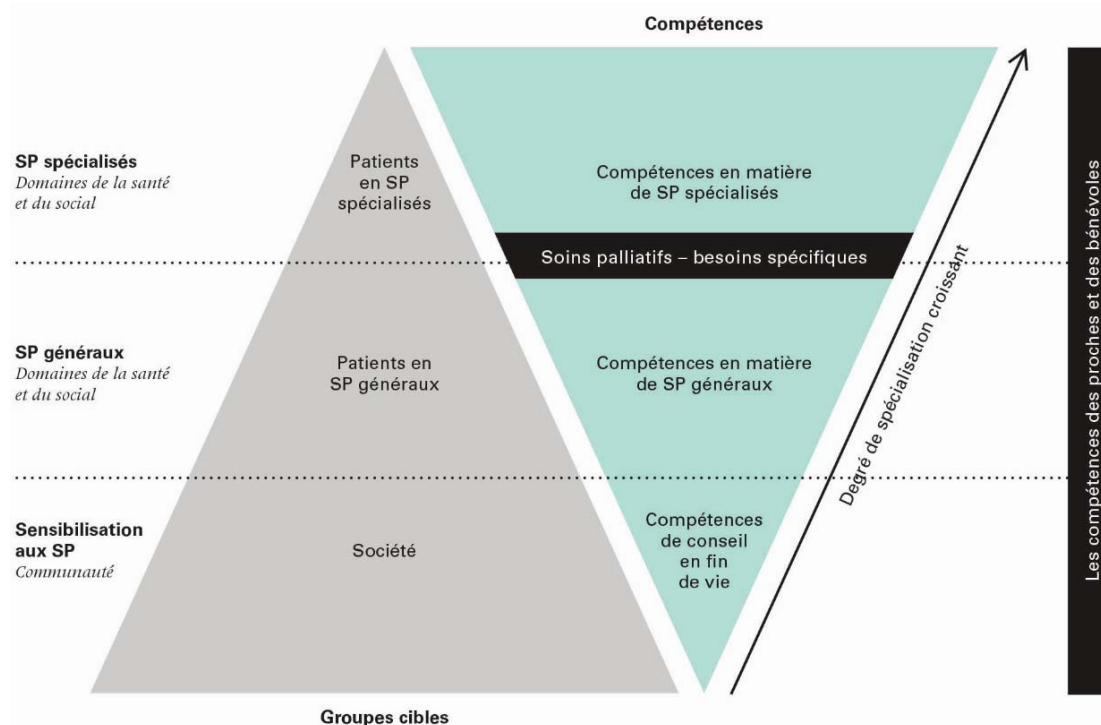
Compétences

SP spécialisés
Domaines de la santé et du social

Patients en SP spécialisés

Compétences en matière de SP spécialisés

Soins palliatifs – besoins spécifiques

SP généraux
Domaines de la santé et du social

Patients en SP généraux

Compétences en matière de SP généraux

Sensibilisation aux SP
Communauté

Société

Compétences de conseil en fin de vie

Degré de spécialisation croissant

Les compétences des proches et des bénévoles

Groupes cibles